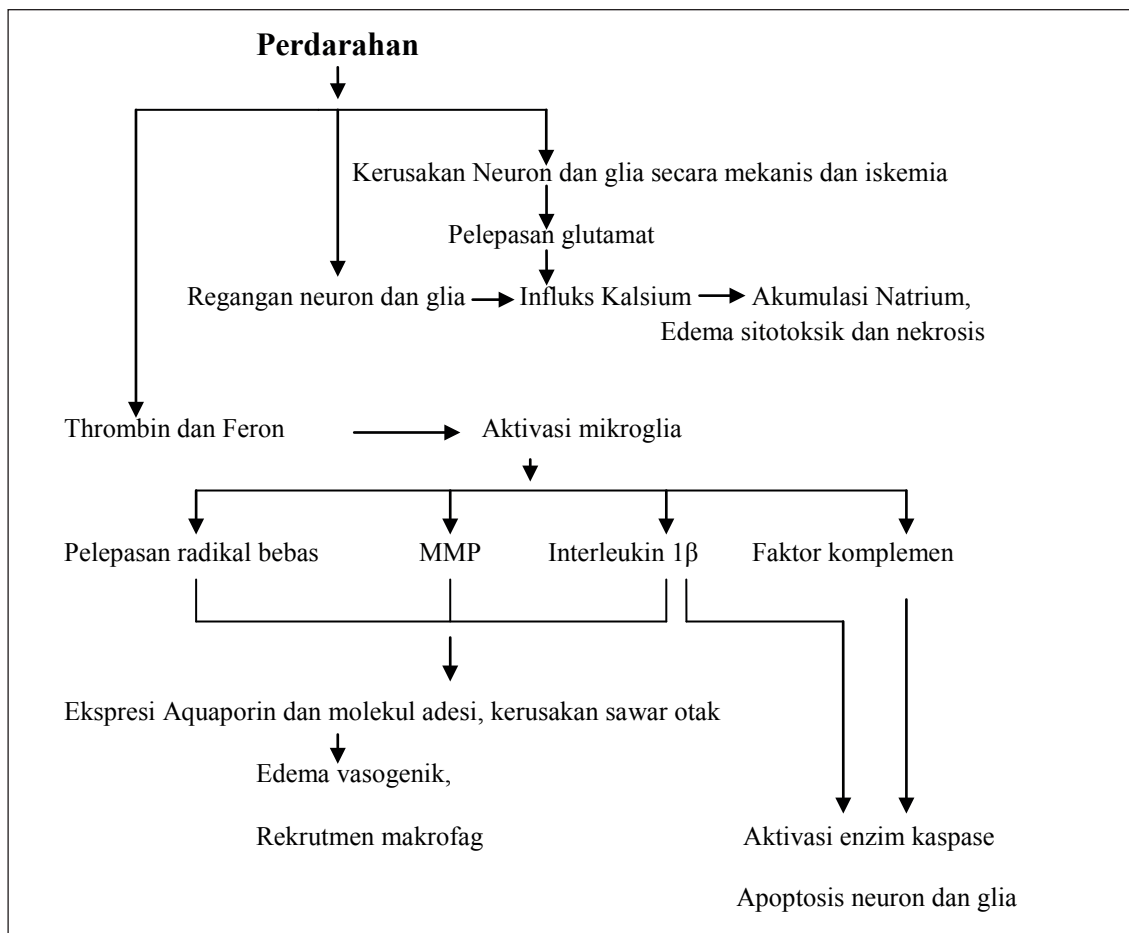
Perdarahan

Kerusakan Neuron dan glia secara mekanis dan iskemia

Pelepasan glutamat

Regangan neuron dan glia Influks Kalsium Akumulasi Natrium, Edema sitotoksik dan nekrosis

Thrombin dan Feron Aktivasi mikroglia

Pelepasan radikal bebas MMP Interleukin 1β Faktor komplemen

Ekspresi Aquaporin dan molekul adesi, kerusakan sawar otak

Edema vasogenik,

Rekrutmen makrofag

Aktivasi enzim kaspase

Apoptosis neuron dan glia